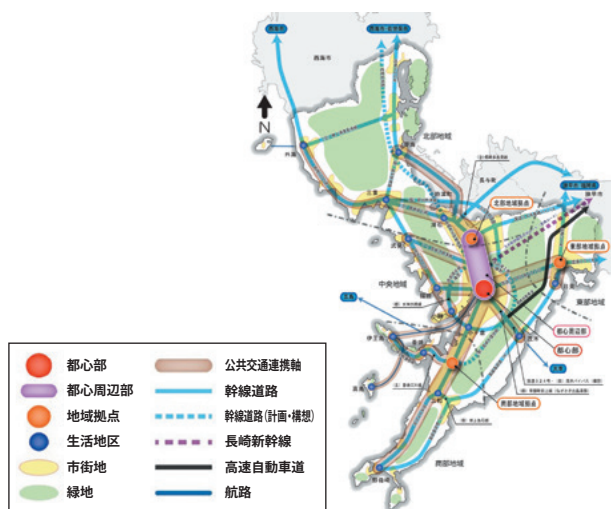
N

北部地域

中央地域

東部地域

南部地域

北部地域拠点

東部地域拠点

都心周辺部

都心部

南部地域拠点

| | | | |
|---|---|---|---|
| | 都心部 | | 公共交通連携軸 |
| | 都心周辺部 | | 幹線道路 |
| | 地域拠点 | | 幹線道路(計画・構想) |
| | 生活地区 | | 長崎新幹線 |
| | 市街地 | | 高速自動車道 |
| | 緑地 | | 航路 |